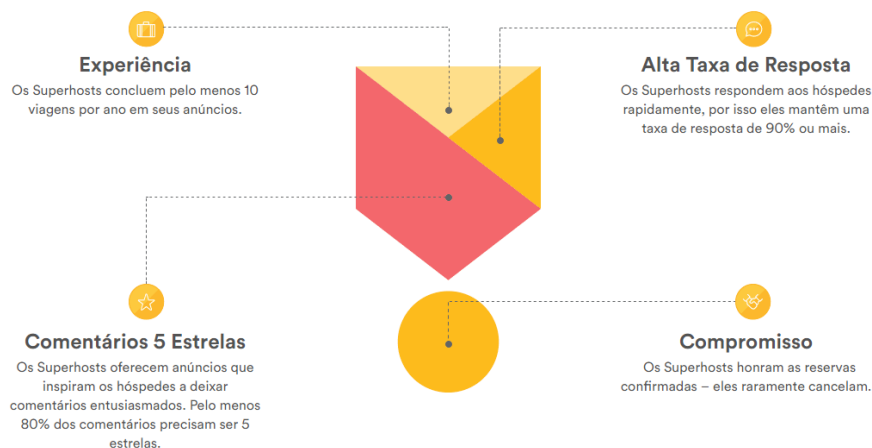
Experiência
Os Superhosts concluem pelo menos 10 viagens por ano em seus anúncios.

Alta Taxa de Resposta
Os Superhosts respondem aos hóspedes rapidamente, por isso eles mantêm uma taxa de resposta de 90% ou mais.

Comentários 5 Estrelas
Os Superhosts oferecem anúncios que inspiram os hóspedes a deixar comentários entusiasmados. Pelo menos 80% dos comentários precisam ser 5 estrelas.

Compromisso
Os Superhosts honram as reservas confirmadas – eles raramente cancelam.